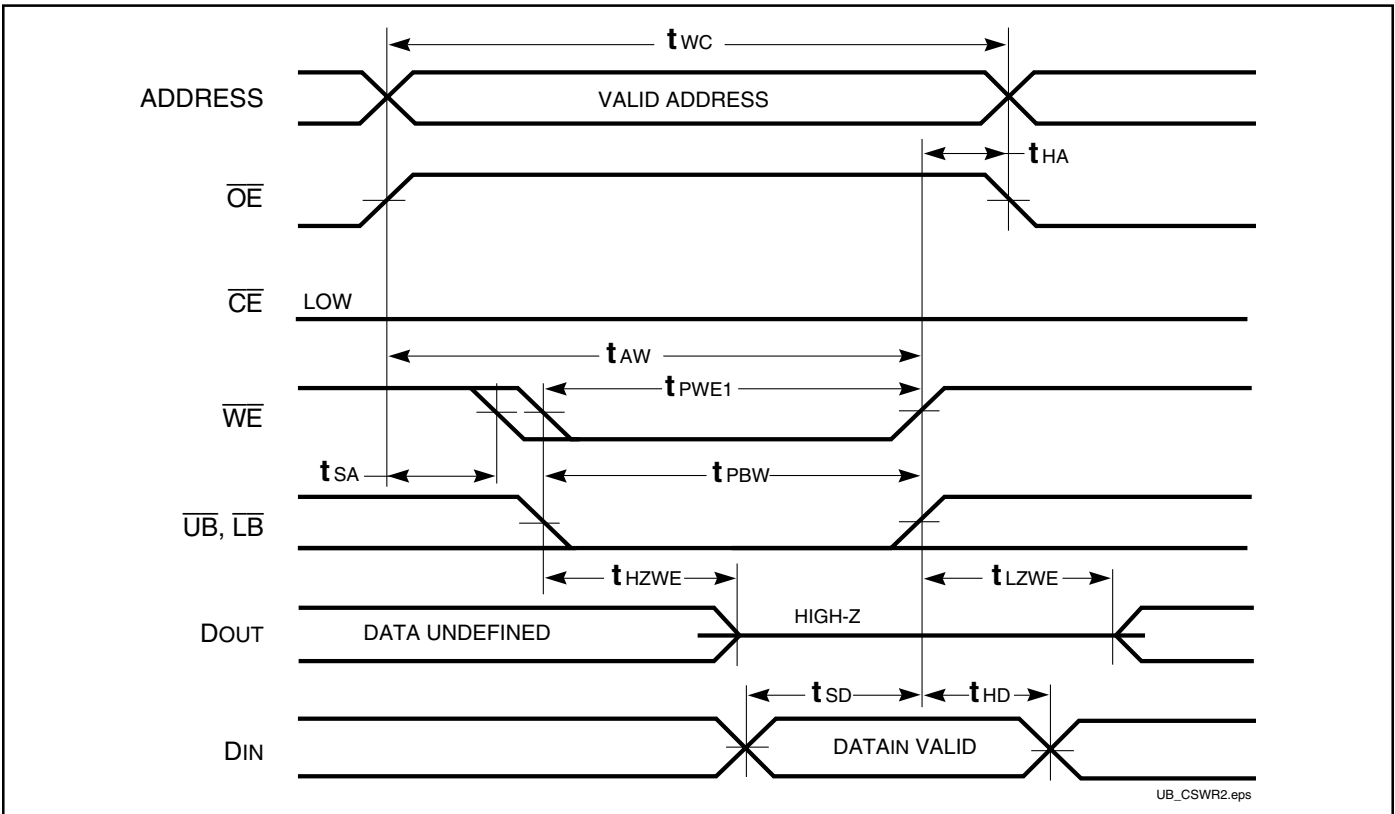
$t_{WC}$

ADDRESS

VALID ADDRESS

$t_{HA}$

$\overline{OE}$

$\overline{CE}$

LOW

$t_{AW}$

$t_{PWE1}$

$\overline{WE}$

$t_{SA}$

$t_{PBW}$

$\overline{UB}$, $\overline{LB}$

$t_{HZWE}$

$t_{LZWE}$

DOUT

DATA UNDEFINED

HIGH-Z

$t_{SD}$

$t_{HD}$

DIN

DATAIN VALID

UB_CSWR2.eps